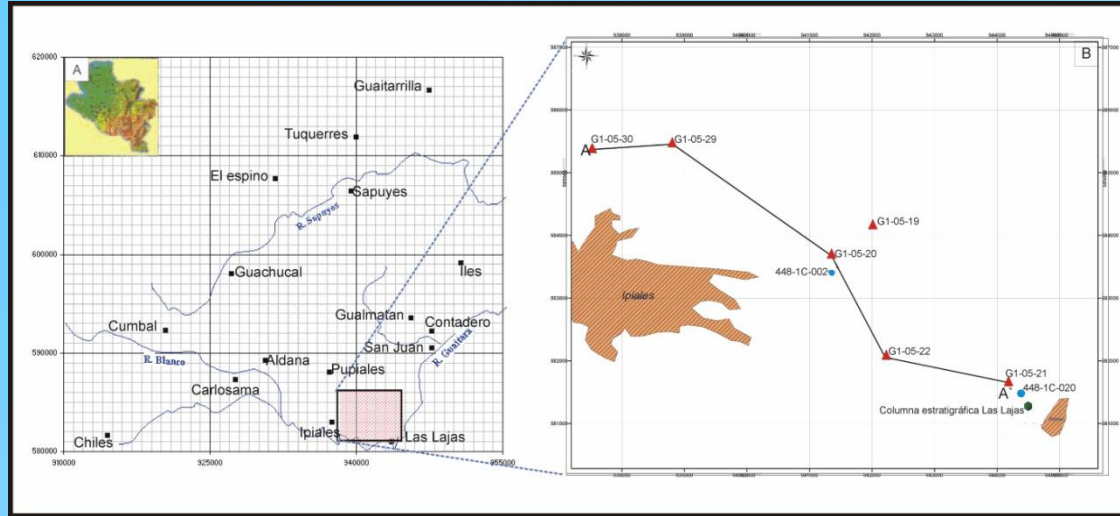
A

620000

610000

600000

590000

580000

910000

925000

940000

955000

Guaitarrilla

Tuquerres

El espino

Sapuyes

R. Sapuyes

Guachucal

Iles

Cumbal

Gualmatan

Contadero

San Juan

R. Guaitara

R. Blanco

Aldana

Pupiales

Carlosama

Ipiales

Las Lajas

Chiles

B

G1-05-30

A

G1-05-29

G1-05-19

G1-05-20

448-1C-002

Ipiales

G1-05-22

G1-05-21

A'

448-1C-020

Columna estratigráfica Las Lajas